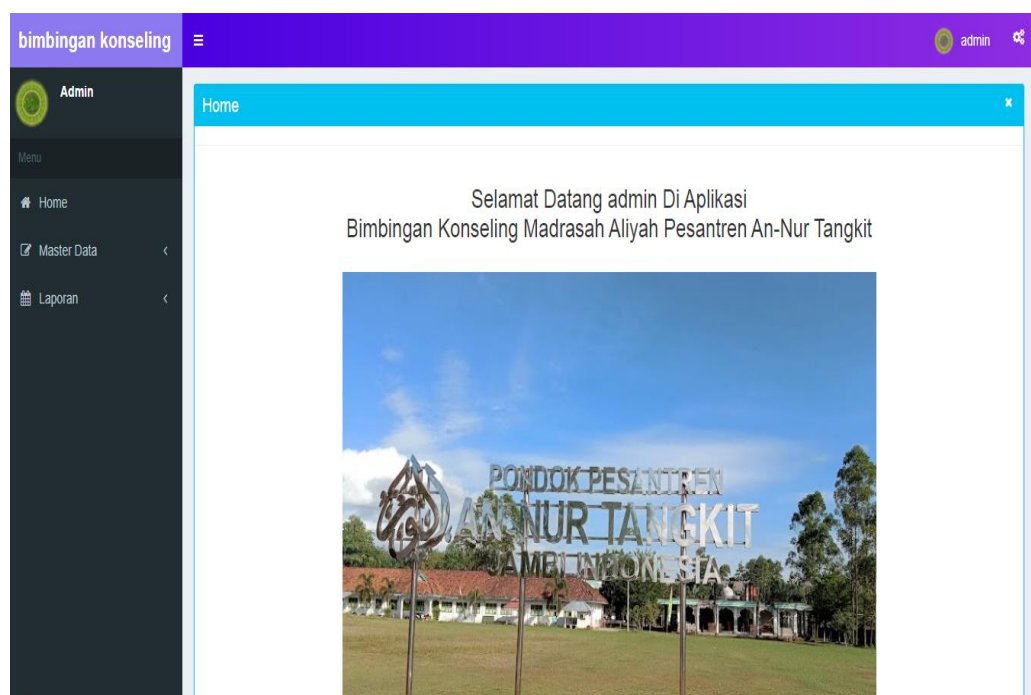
bimbingan konseling ≡ admin

Admin

Menu

Home

Master Data

Laporan

Home

Selamat Datang admin Di Aplikasi
Bimbingan Konseling Madrasah Aliyah Pesantren An-Nur Tangkit

PONDOK PESANTREN
AN-NUR TANGKIT
JAMBI INDONESIA